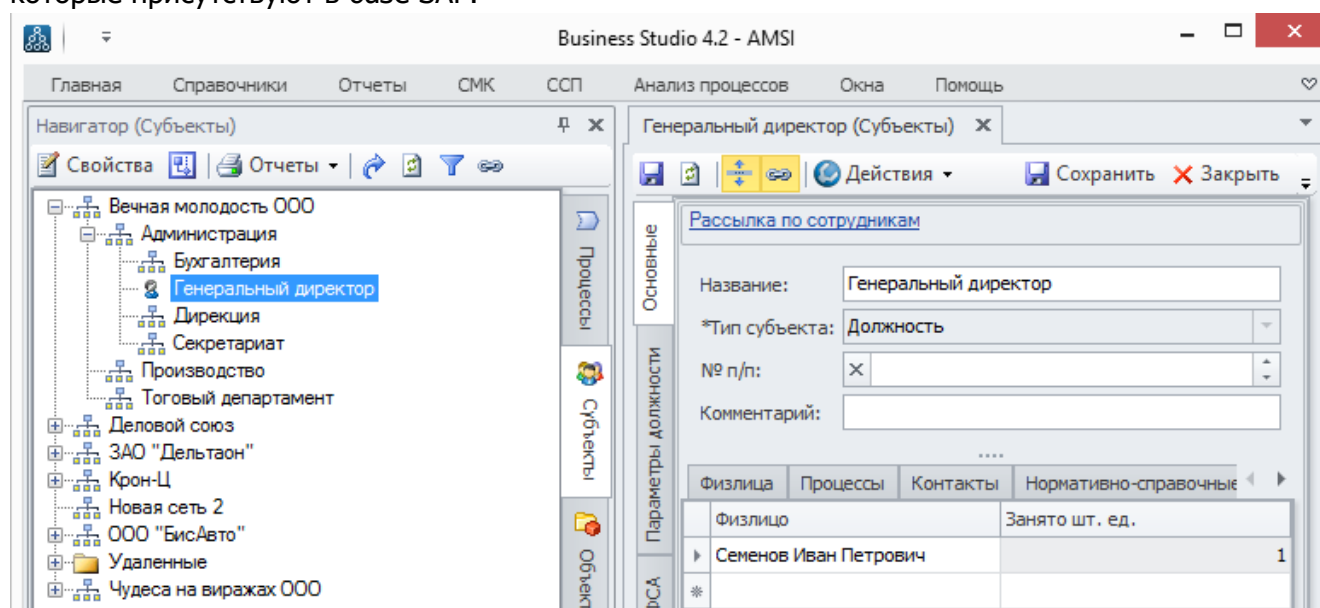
которые присутствуют в базе SAP.

Business Studio 4.2 - AMSI

Главная Справочники Отчеты СМК ССП Анализ процессов Окна Помощь

Навигатор (Субъекты)

Свойства Отчеты

Вечная молодость ООО
Администрация
Бухгалтерия
Генеральный директор
Дирекция
Секретариат
Производство
Тоговый департамент
Деловой союз
ЗАО "Дельтаон"
Крон-Ц
Новая сеть 2
ООО "БисАвто"
Удаленные
Чудеса на виражах ООО

Процессы
Субъекты
Объек

Генеральный директор (Субъекты)

Действия Сохранить Закрыть

Основные
Параметры должности
ФСА

Рассылка по сотрудникам

Название: Генеральный директор
*Тип субъекта: Должность
№ п/п:
Комментарий:

Физлица Процессы Контакты Нормативно-справочные

| Физлицо | Занято шт. ед. |
|---|---|
| Семенов Иван Петрович | 1 |